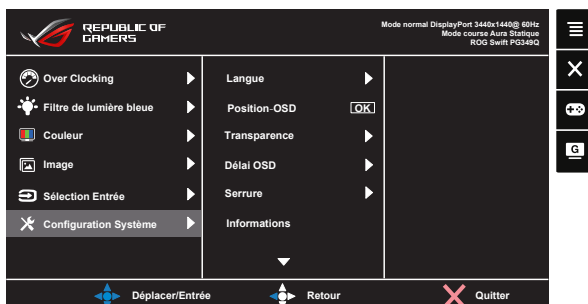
REPUBLIC OF GAMERS

Mode normal DisplayPort 3440x1440@ 60Hz
Mode course Aura Statique
ROG Swift PG349Q

Over Clocking
Filtre de lumière bleue
Couleur
Image
Sélection Entrée
Configuration Système

Langue
Position-OSD
OK
Transparence
Délai OSD
Serrure
Informations

Déplacer/Entrée
Retour
Quitter

G